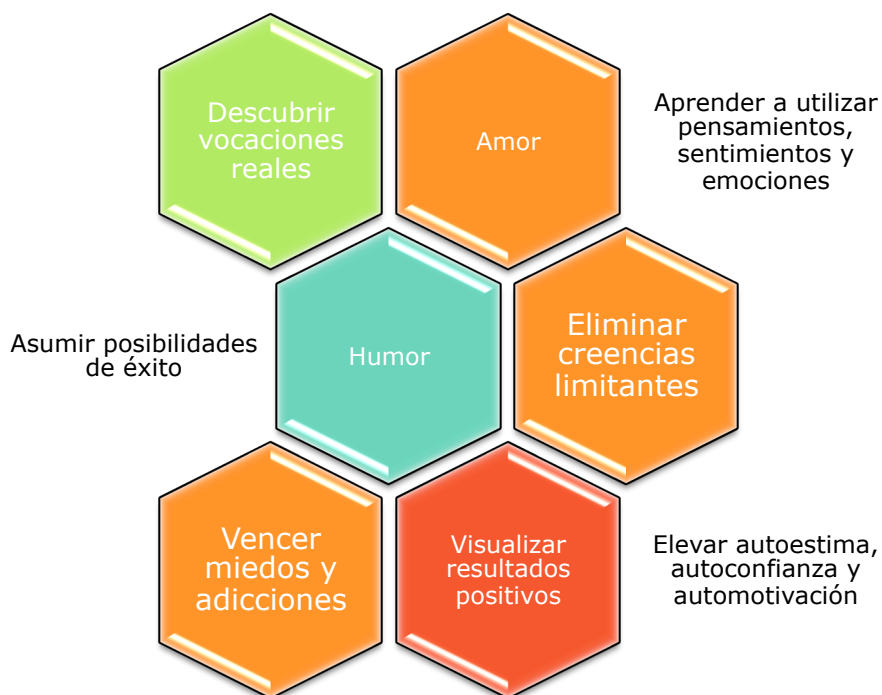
Descubrir vocaciones reales

Amor

Aprender a utilizar pensamientos, sentimientos y emociones

Asumir posibilidades de éxito

Humor

Eliminar creencias limitantes

Vencer miedos y adicciones

Visualizar resultados positivos

Elevar autoestima, autoconfianza y automotivación